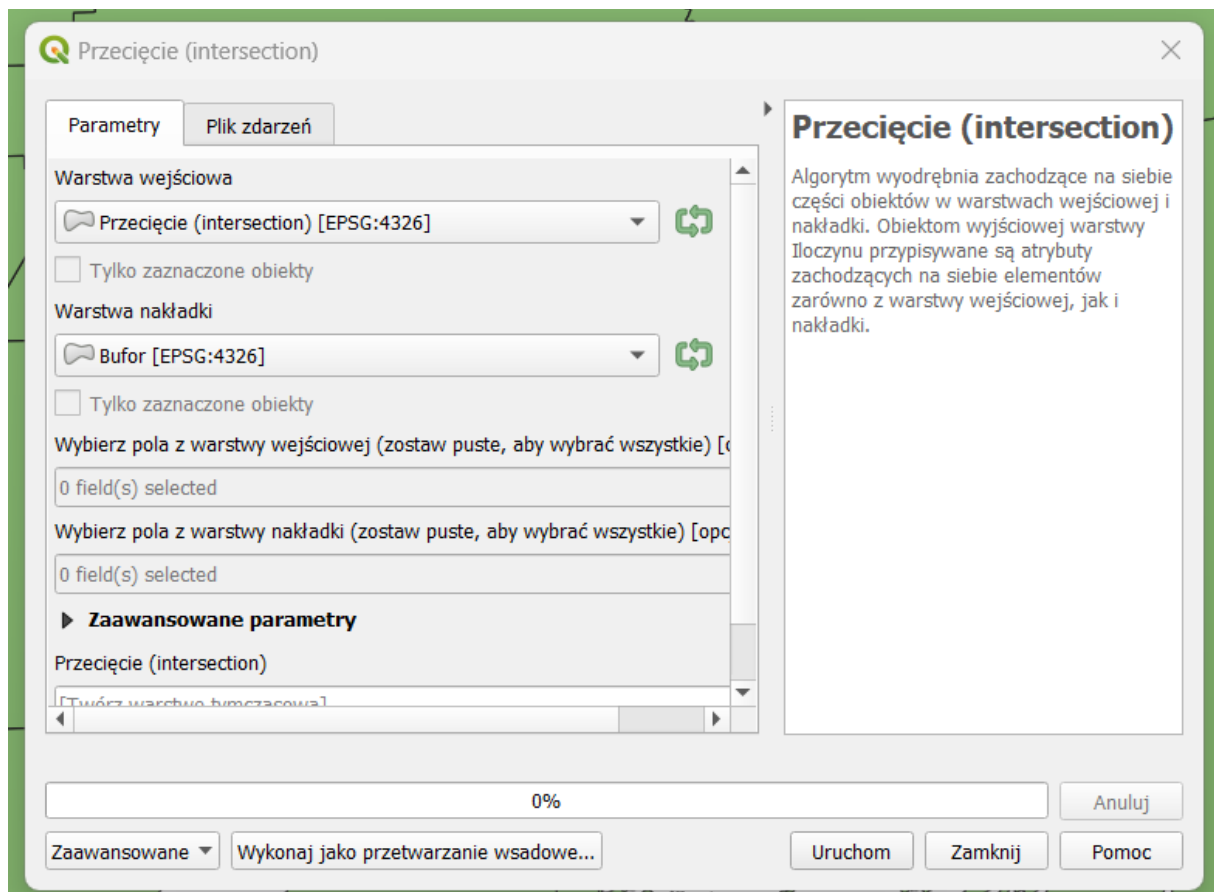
Przecięcie (intersection)

Parametry | Plik zdarzeń

Warstwa wejściowa

Przecięcie (intersection) [EPSG:4326]

Tylko zaznaczone obiekty

Warstwa nakładki

Bufor [EPSG:4326]

Tylko zaznaczone obiekty

Wybierz pola z warstwy wejściowej (zostaw puste, aby wybrać wszystkie) [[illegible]

0 field(s) selected

Wybierz pola z warstwy nakładki (zostaw puste, aby wybrać wszystkie) [opc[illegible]

0 field(s) selected

Zaawansowane parametry

Przecięcie (intersection)

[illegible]

Przecięcie (intersection)

Algorytm wyodrębnia zachodzące na siebie części obiektów w warstwach wejściowej i nakładki. Obiektom wyjściowej warstwy Iloczynu przypisywane są atrybuty zachodzących na siebie elementów zarówno z warstwy wejściowej, jak i nakładki.

0%

Anuluj

Zaawansowane

Wykonaj jako przetwarzanie wsadowe...

Uruchom

Zamknij

Pomoc